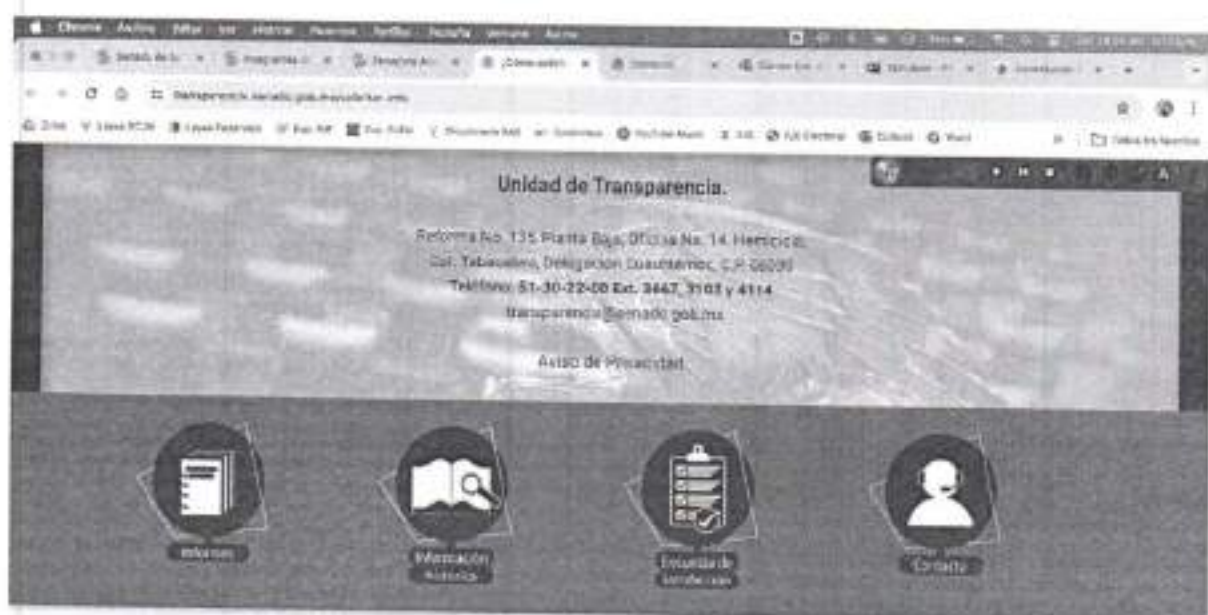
Chrome Archivo Editar Ver Historial Favoritos Perfiles Pestaña Ventana Ayuda

transparencia.senado.gob.mx

Unidad de Transparencia.

Reforma No. 135 Planta Baja, Oficina No. 14, Hemiciclo,
Col. Tabacalera, Delegación Cuauhtémoc, C.P. 06030
Teléfono: 51-30-22-00 Ext. 3467, 3103 y 4114
transparencia@senado.gob.mx

Aviso de Privacidad

Informes

Información Histórica

Encuesta de satisfacción

Contacto